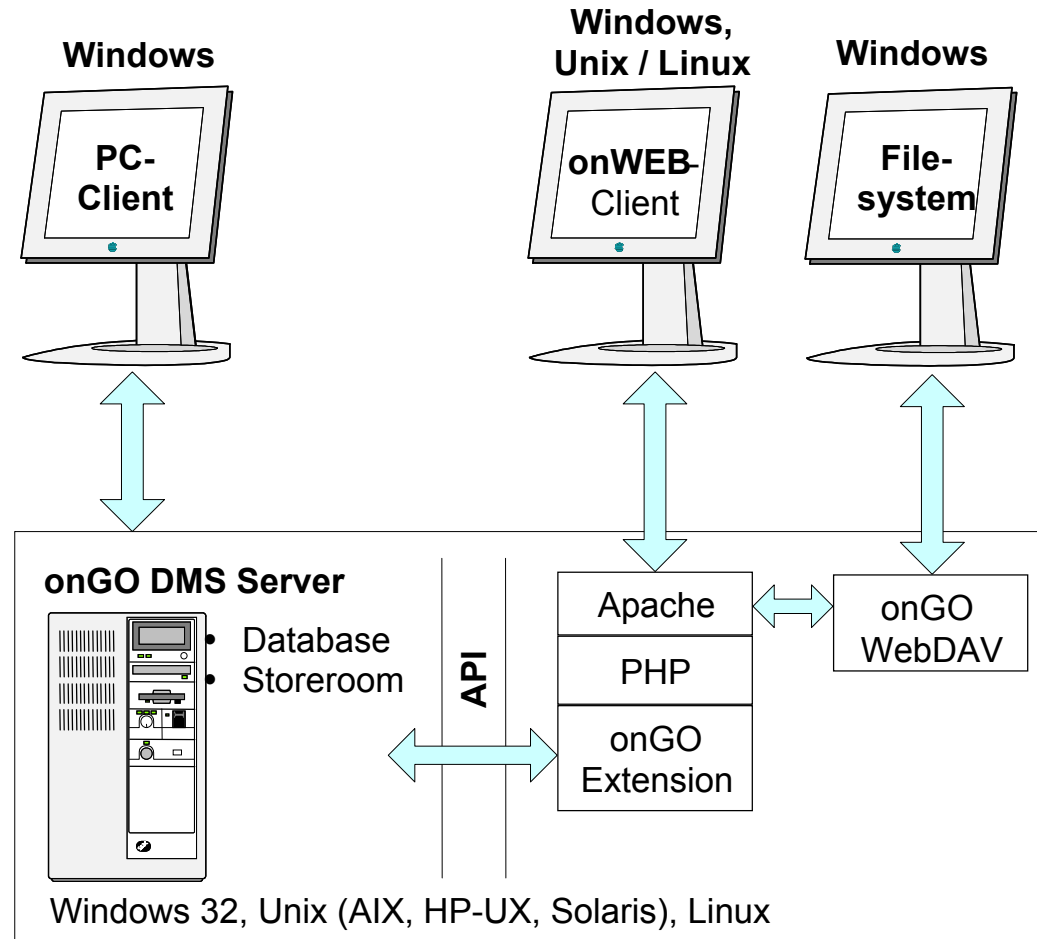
Windows

PC-Client

Windows, Unix / Linux

onWEB-Client

Windows

File-system

onGO DMS Server

- Database
- Storeroom

API

Apache

PHP

onGO Extension

onGO WebDAV

Windows 32, Unix (AIX, HP-UX, Solaris), Linux